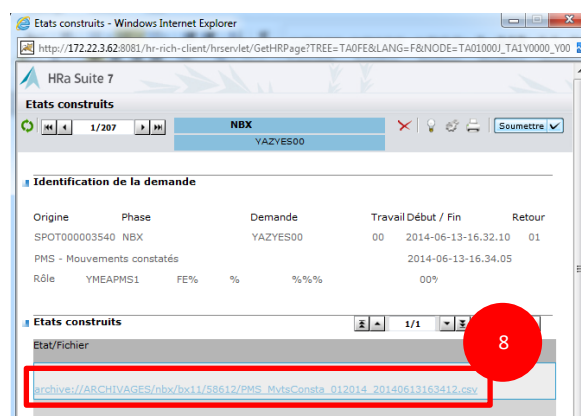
Etats construits - Windows Internet Explorer

http://172.22.3.62:8081/hr-rich-client/hrservlet/GetHRPage?TREE=TA0FE&LANG=F&NODE=TA01000J_TA1Y0000_Y00

HRa Suite 7

Etats construits

1/207

NBX

YAZYES00

Soumettre

Identification de la demande

| Origine | Phase | Demande | Travail | Début / Fin | Retour |
|---|---|---|---|---|---|
| SPOT000003540 | NBX | YAZYES00 | 00 | 2014-06-13-16.32.10 | 01 |
| PMS - Mouvements constatés | | | | 2014-06-13-16.34.05 | |
| Rôle | YMEAPMS1 | FE% % %%% | | 00? | |

Etats construits

1/1

8

Etat/Fichier

archive://ARCHIVAGES/nbx/bx11/58612/PMS_MvtsConsta_012014_20140613163412.csv